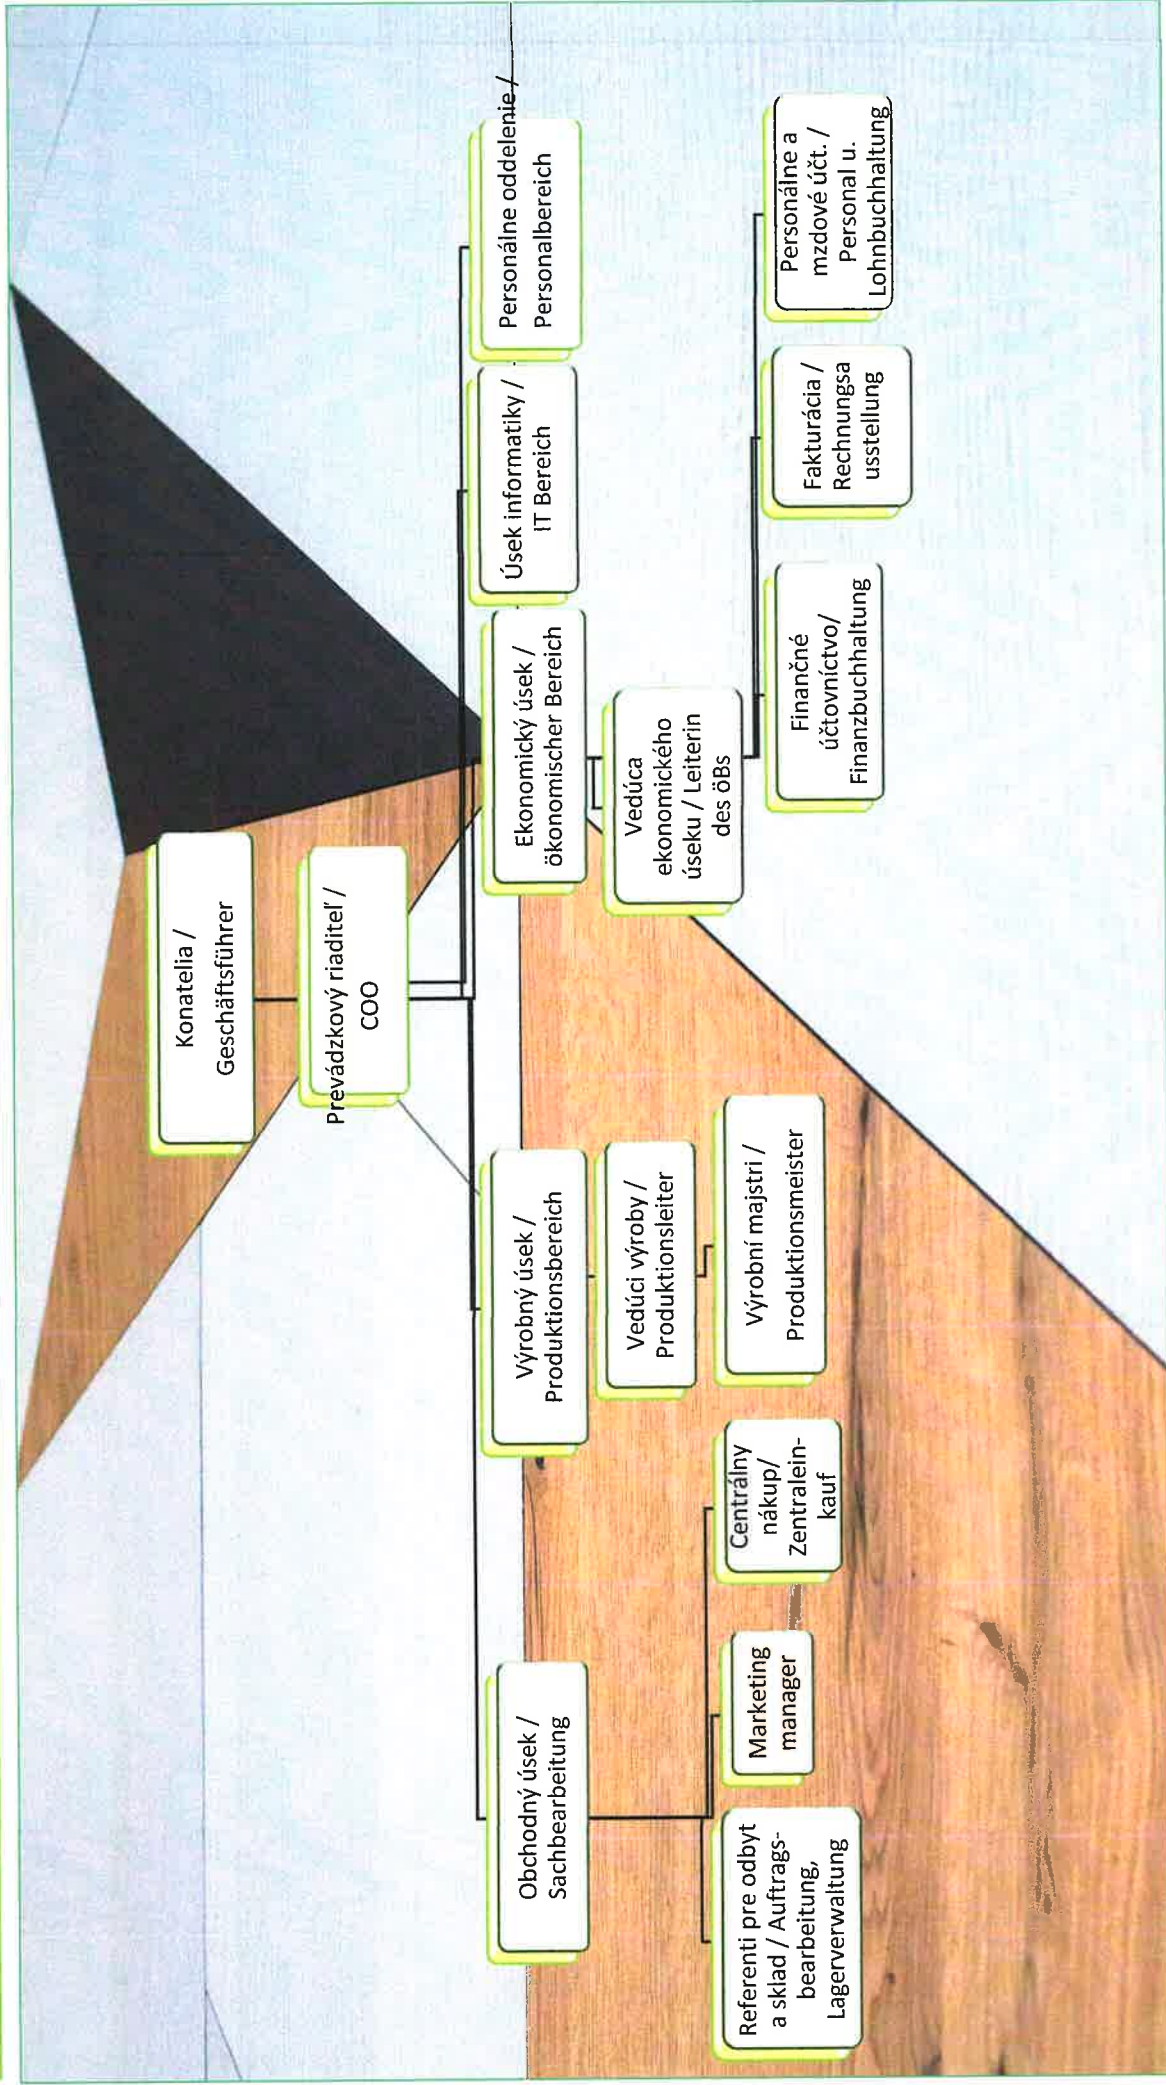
Konatelia / Geschäftsführer

Prevádzkový riaditeľ / COO

Obchodný úsek / Sachbearbeitung

Výrobný úsek / Produktionsbereich

Ekonomický úsek / ökonomischer Bereich

Úsek informatiky / IT Bereich

Personálne oddelenie / Personalbereich

Referenti pre odbyt a sklad / Auftragsbearbeitung, Lagerverwaltung

Marketing manager

Centrálny nákup/ Zentraleinkauf

Vedúci výroby / Produktionsleiter

Výrobní majstri / Produktionsmeister

Vedúca ekonomického úseku / Leiterin des öBs

Finančné účtovníctvo/ Finanzbuchhaltung

Fakturácia / Rechnungsausstellung

Personálne a mzdové účt. / Personal u. Lohnbuchhaltung